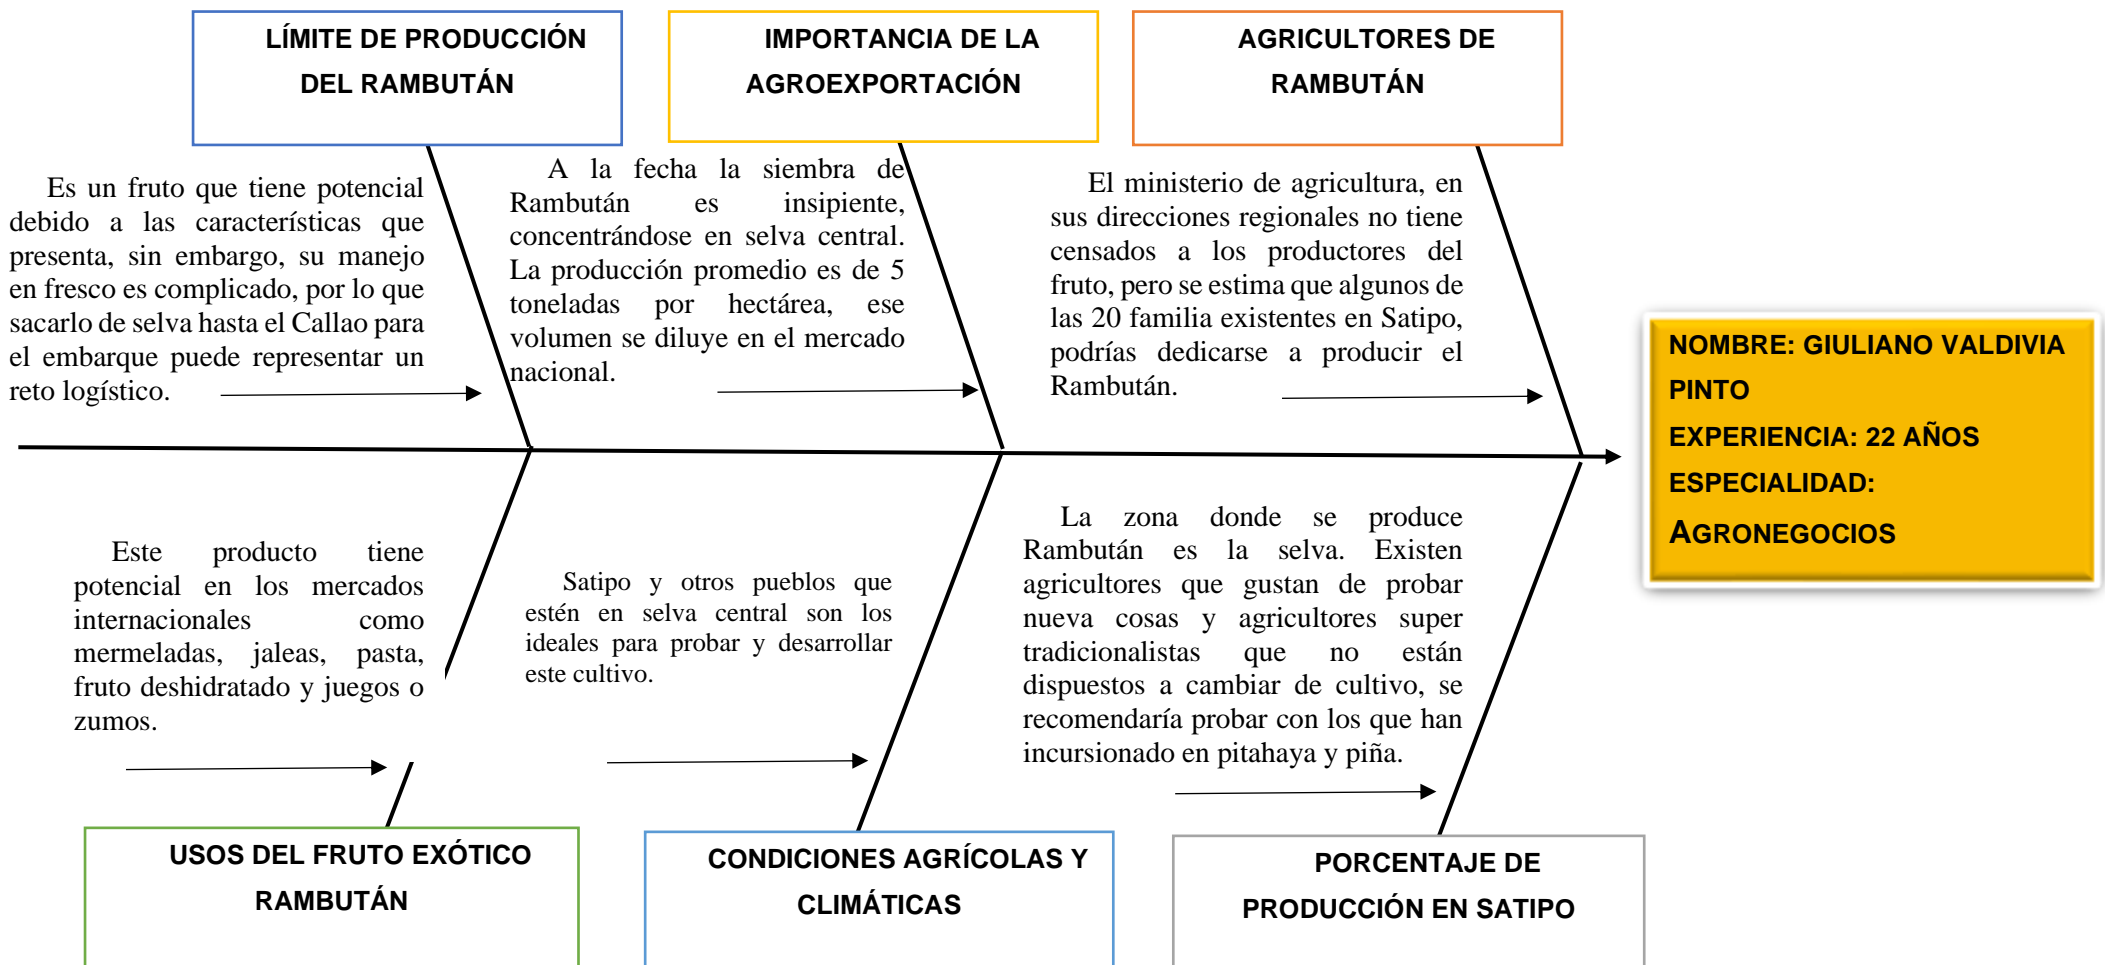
LÍMITE DE PRODUCCIÓN DEL RAMBUTÁN

IMPORTANCIA DE LA AGROEXPORTACIÓN

AGRICULTORES DE RAMBUTÁN

Es un fruto que tiene potencial debido a las características que presenta, sin embargo, su manejo en fresco es complicado, por lo que sacarlo de selva hasta el Callao para el embarque puede representar un reto logístico.

A la fecha la siembra de Rambután es insipiente, concentrándose en selva central. La producción promedio es de 5 toneladas por hectárea, ese volumen se diluye en el mercado nacional.

El ministerio de agricultura, en sus direcciones regionales no tiene censados a los productores del fruto, pero se estima que algunos de las 20 familia existentes en Satipo, podrías dedicarse a producir el Rambután.

NOMBRE: GIULIANO VALDIVIA PINTO
EXPERIENCIA: 22 AÑOS
ESPECIALIDAD:
AGRONEGOCIOS

Este producto tiene potencial en los mercados internacionales como mermeladas, jaleas, pasta, fruto deshidratado y juegos o zumos.

Satipo y otros pueblos que estén en selva central son los ideales para probar y desarrollar este cultivo.

La zona donde se produce Rambután es la selva. Existen agricultores que gustan de probar nueva cosas y agricultores super tradicionalistas que no están dispuestos a cambiar de cultivo, se recomendaría probar con los que han incursionado en pitahaya y piña.

USOS DEL FRUTO EXÓTICO RAMBUTÁN

CONDICIONES AGRÍCOLAS Y CLIMÁTICAS

PORCENTAJE DE PRODUCCIÓN EN SATIPO